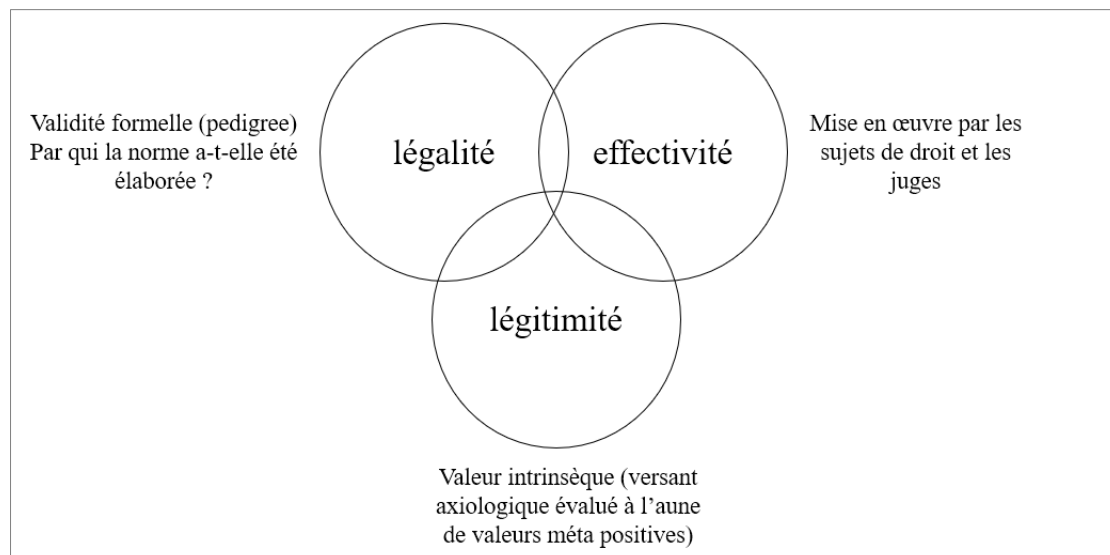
Validité formelle (pedigree)
Par qui la norme a-t-elle été élaborée ?

légalité

effectivité

Mise en œuvre par les sujets de droit et les juges

légitimité

Valeur intrinsèque (versant axiologique évalué à l’aune de valeurs méta positives)